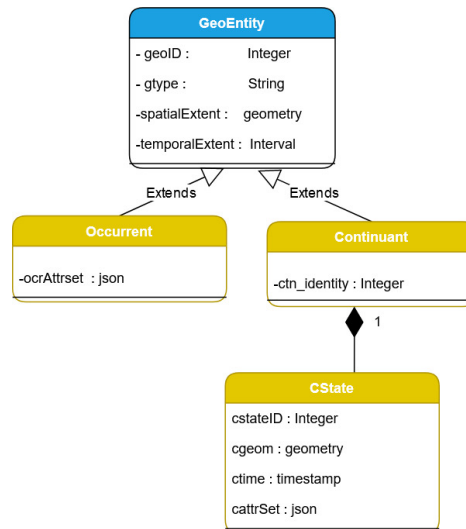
GeoEntity

- geoID : Integer

- gtype : String

-spatialExtent : geometry

-temporalExtent : Interval

Extends

Extends

Occurrent

-ocrAttrset : json

Continuant

-ctn_identity : Integer

1

CState

cstateID : Integer

cgeom : geometry

ctime : timestamp

cattrSet : json